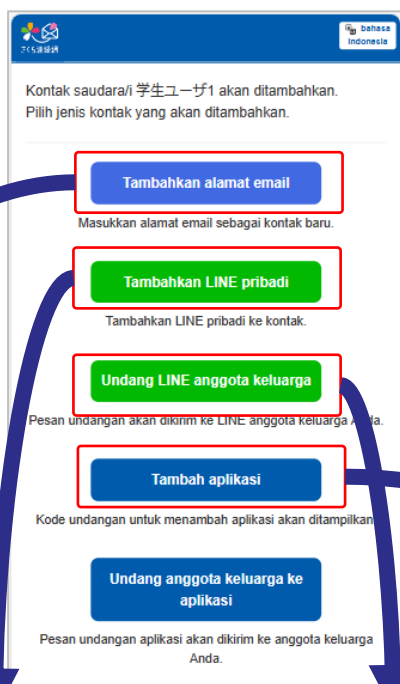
さくら連絡網

bahasa Indonesia

Kontak saudara/i 学生ユーザ1 akan ditambahkan.
Pilih jenis kontak yang akan ditambahkan.

Tambahkan alamat email

Masukkan alamat email sebagai kontak baru.

Tambahkan LINE pribadi

Tambahkan LINE pribadi ke kontak.

Undang LINE anggota keluarga

Pesan undangan akan dikirim ke LINE anggota keluarga Anda.

Tambah aplikasi

Kode undangan untuk menambah aplikasi akan ditampilkan

Undang anggota keluarga ke aplikasi

Pesan undangan aplikasi akan dikirim ke anggota keluarga Anda.